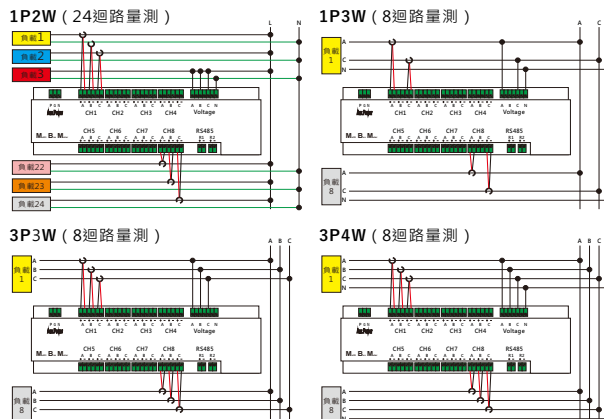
1P2W（24迴路量測）

負載1
負載2
負載3
負載22
負載23
負載24

L N

CH1 CH2 CH3 CH4 Voltage
CH5 CH6 CH7 CH8 RS485

1P3W（8迴路量測）

負載 1
負載 8

A C N

CH1 CH2 CH3 CH4 Voltage
CH5 CH6 CH7 CH8 RS485

3P3W（8迴路量測）

負載 1
負載 8

A B C

CH1 CH2 CH3 CH4 Voltage
CH5 CH6 CH7 CH8 RS485

3P4W（8迴路量測）

負載 1
負載 8

A B C N

CH1 CH2 CH3 CH4 Voltage
CH5 CH6 CH7 CH8 RS485